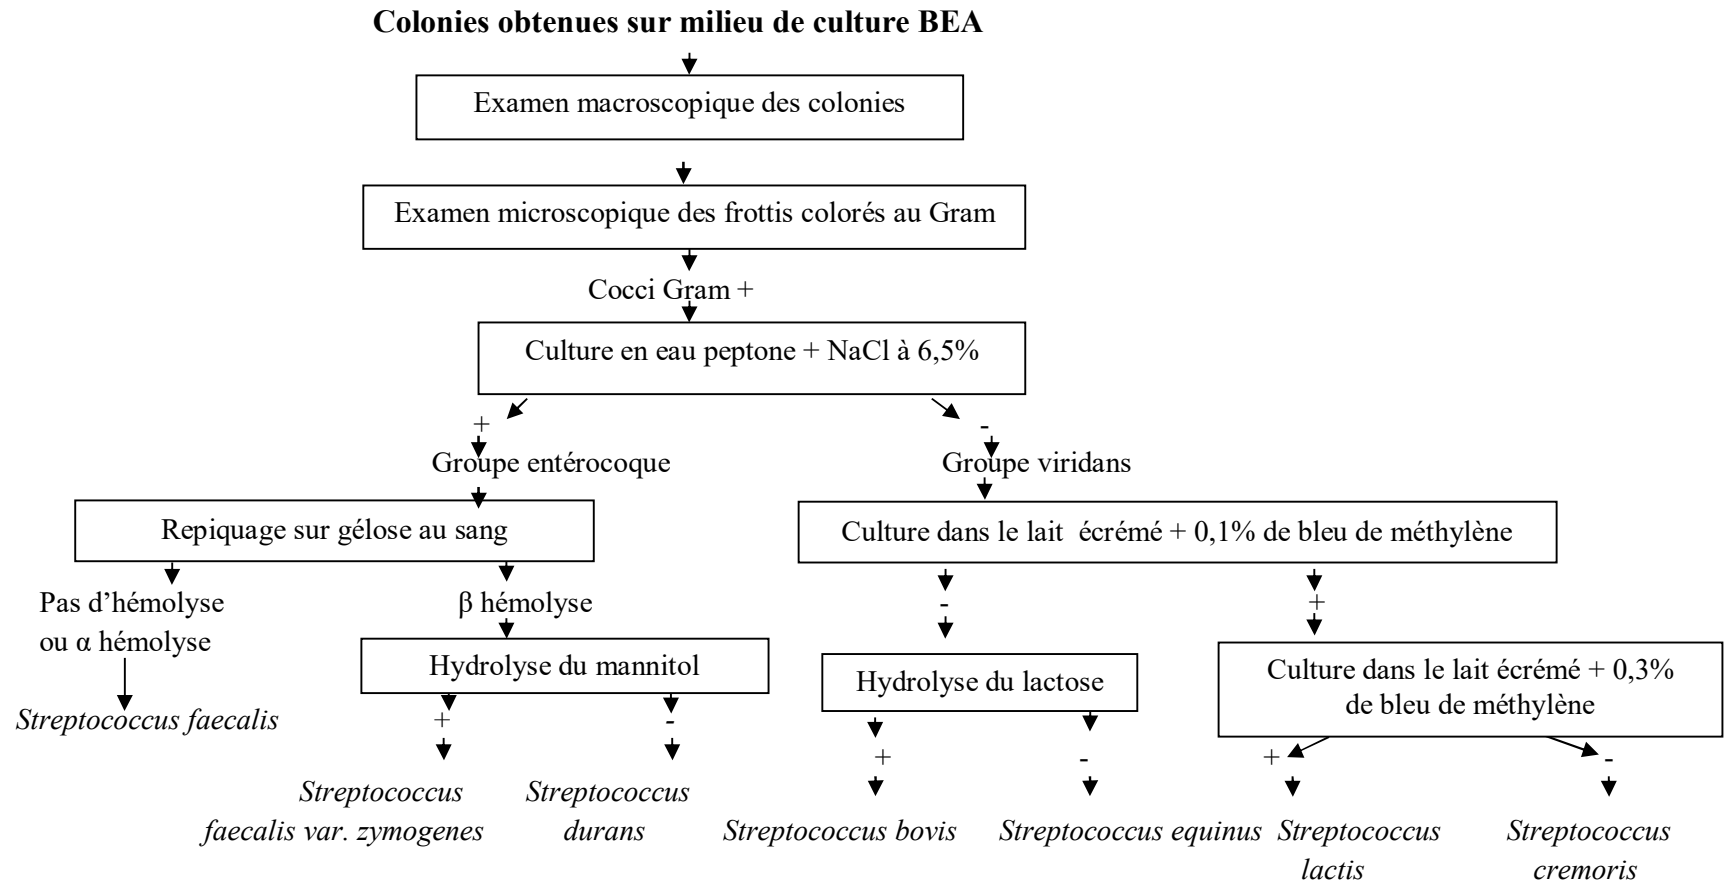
**Colonies obtenues sur milieu de culture BEA**

Examen macroscopique des colonies

Examen microscopique des frottis colorés au Gram

Cocci Gram +

Culture en eau peptone + NaCl à 6,5%

+

Groupe entérocoque

Repiquage sur gélose au sang

Pas d'hémolyse ou α hémolyse

*Streptococcus faecalis*

β hémolyse

Hydrolyse du mannitol

+

*Streptococcus faecalis var. zymogenes*

-

*Streptococcus durans*

-

Groupe viridans

Culture dans le lait écrémé + 0,1% de bleu de méthylène

-

Hydrolyse du lactose

+

*Streptococcus bovis*

-

*Streptococcus equinus*

+

Culture dans le lait écrémé + 0,3% de bleu de méthylène

+

*Streptococcus lactis*

-

*Streptococcus cremoris*